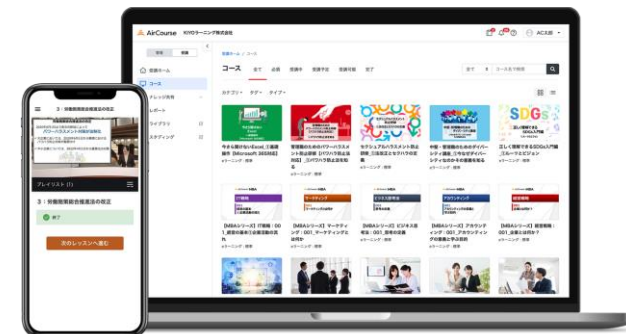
AirCourse KIYOラーニング株式会社

AC太郎

受講 管理

受講ホーム

コース

コース

全て 必須 受講中 受講予定 受講完了 完了

カテゴリー タグ タイプ

コース名を検索

今さら聞けないExcel【基礎操作【Microsoft 365対応】

管理職のためのパワーハラスメント防止研修【パワハラ防止法対応】

セクシュアルハラスメント防止研修

中堅・管理職のためのダイバーシティ研修

正しく理解するSDGs入門編

【MBAシリーズ】IT戦略

【MBAシリーズ】マーケティング

【MBAシリーズ】ビジネス戦略

【MBAシリーズ】アカウンティング

【MBAシリーズ】経営戦略

eラーニング 標準

3：労働施策総合推進法の改正

プレイリスト (1)

3：労働施策総合推進法の改正

終了

次のレッスンへ進む